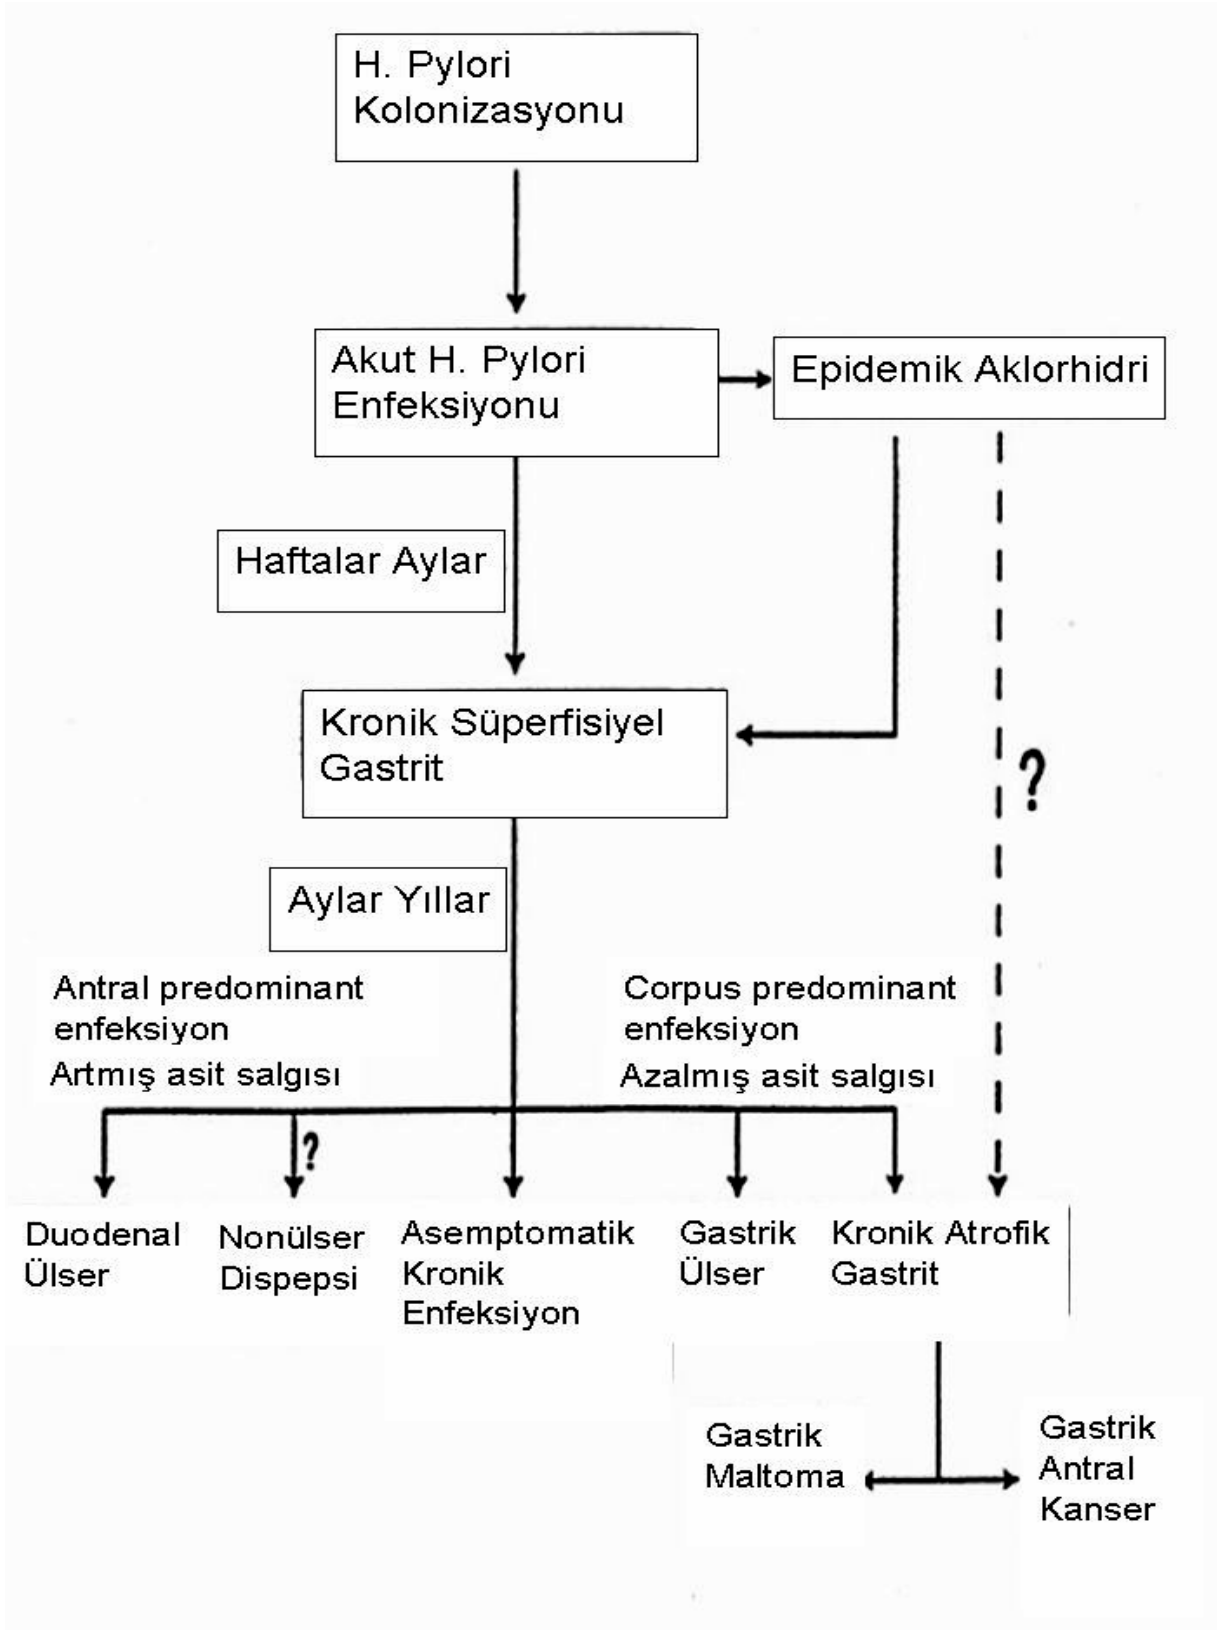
H. Pylori Kolonizasyonu

Akut H. Pylori Enfeksiyonu

Epidemik Aklorhidri

Haftalar Aylar

Kronik Süperfisiyel Gastrit

?

Aylar Yıllar

Antral predominant enfeksiyon
Artmış asit salgısı

Corpus predominant enfeksiyon
Azalmış asit salgısı

?

Duodenal Ülser

Nonülser Dispepsi

Asemptomatik Kronik Enfeksiyon

Gastrik Ülser

Kronik Atrofik Gastrit

Gastrik Maltoma

Gastrik Antral Kanser